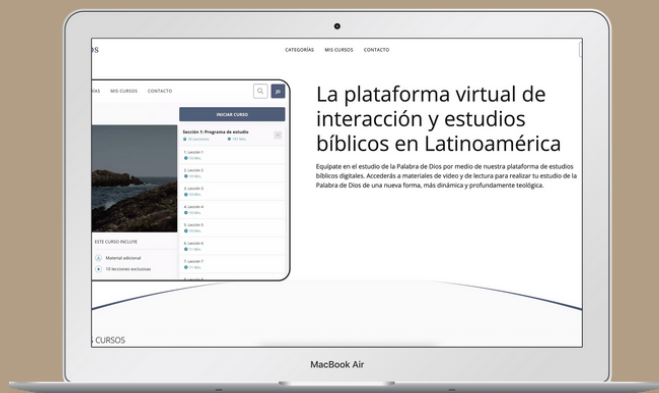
OS

CATEGORÍAS MIS CURSOS CONTACTO

ÍAS MIS CURSOS CONTACTO

JR

INICIAR CURSO

Sección 1: Programa de estudio

1. Lección 1

2. Lección 2

3. Lección 3

4. Lección 4

5. Lección 5

6. Lección 6

7. Lección 7

ESTE CURSO INCLUYE

Material adicional

10 lecciones exclusivas

La plataforma virtual de interacción y estudios bíblicos en Latinoamérica

Equípate en el estudio de la Palabra de Dios por medio de nuestra plataforma de estudios bíblicos digitales. Accederás a materiales de video y de lectura para realizar tu estudio de la Palabra de Dios de una nueva forma, más dinámica y profundamente teológica.

S CURSOS

MacBook Air